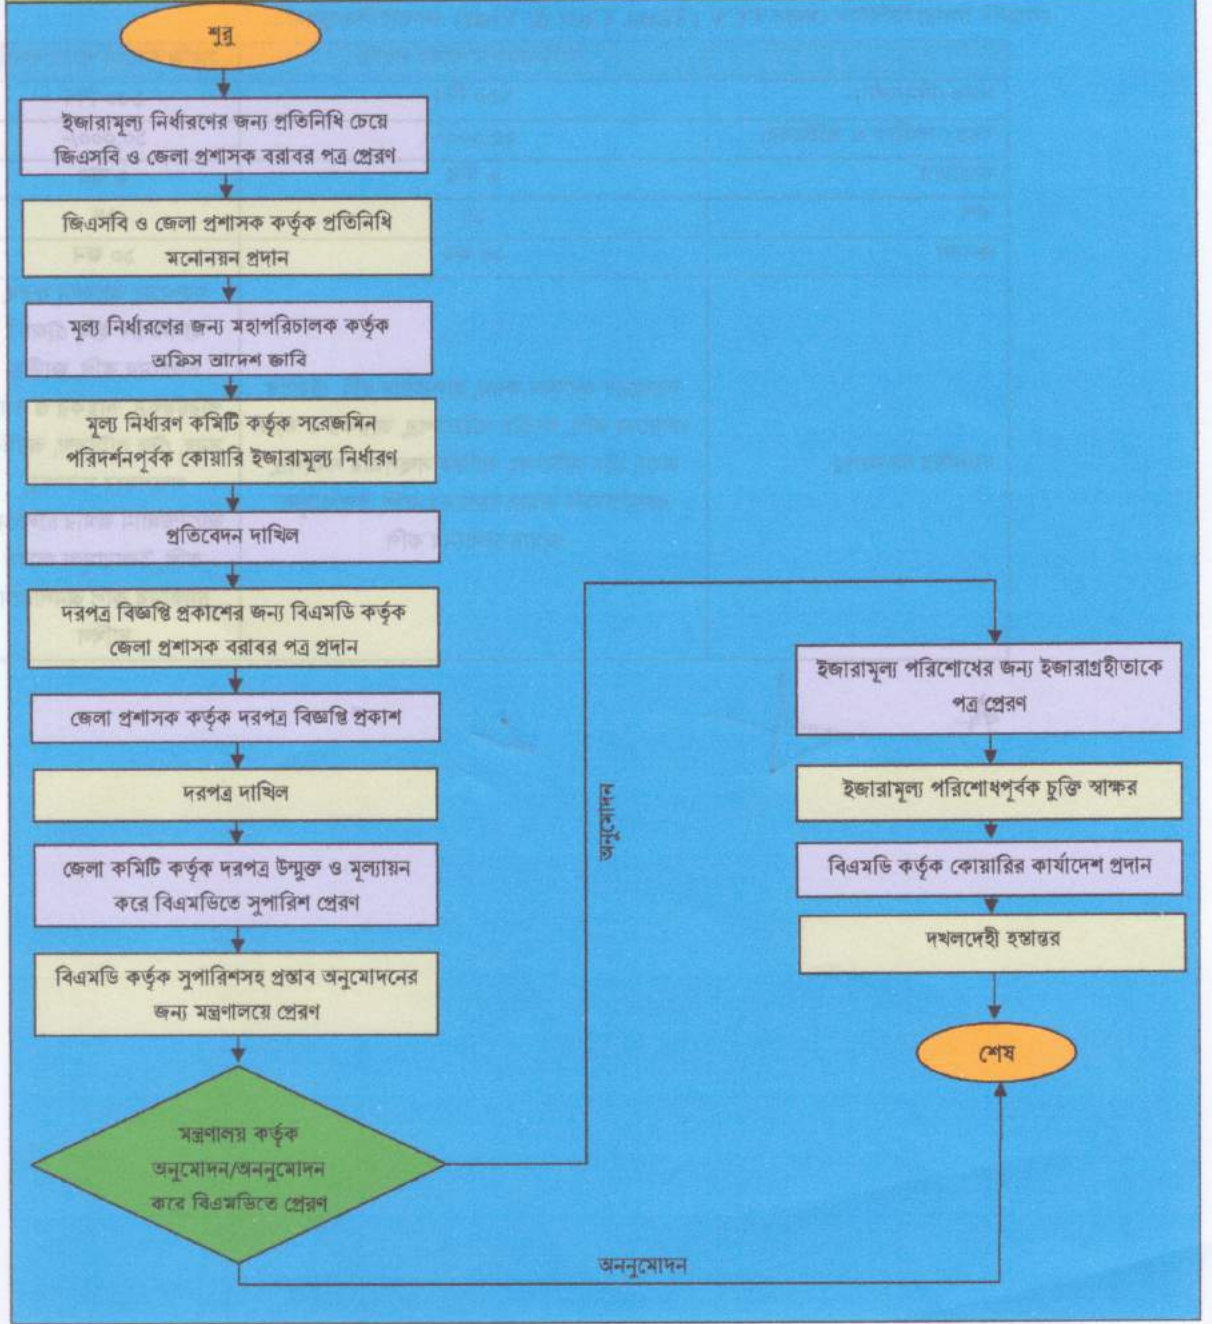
শুরু

ইজারামূল্য নির্ধারণের জন্য প্রতিনিধি চেয়ে জিএসবি ও জেলা প্রশাসক বরাবর পত্র প্রেরণ

জিএসবি ও জেলা প্রশাসক কর্তৃক প্রতিনিধি মনোনয়ন প্রদান

মূল্য নির্ধারণের জন্য মহাপরিচালক কর্তৃক অফিস আদেশ জারি

মূল্য নির্ধারণ কমিটি কর্তৃক সরেজমিন পরিদর্শনপূর্বক কোয়ারি ইজারামূল্য নির্ধারণ

প্রতিবেদন দাখিল

দরপত্র বিজ্ঞপ্তি প্রকাশের জন্য বিএমডি কর্তৃক জেলা প্রশাসক বরাবর পত্র প্রদান

জেলা প্রশাসক কর্তৃক দরপত্র বিজ্ঞপ্তি প্রকাশ

দরপত্র দাখিল

জেলা কমিটি কর্তৃক দরপত্র উন্মুক্ত ও মূল্যায়ন করে বিএমডিতে সুপারিশ প্রেরণ

বিএমডি কর্তৃক সুপারিশসহ প্রস্তাব অনুমোদনের জন্য মন্ত্রণালয়ে প্রেরণ

মন্ত্রণালয় কর্তৃক অনুমোদন/অননুমোদন করে বিএমডিতে প্রেরণ

অনুমোদন

ইজারামূল্য পরিশোধের জন্য ইজারাগ্রহীতাকে পত্র প্রেরণ

ইজারামূল্য পরিশোধপূর্বক চুক্তি স্বাক্ষর

বিএমডি কর্তৃক কোয়ারির কার্যাদেশ প্রদান

দখলদেহী হস্তান্তর

শেষ

অননুমোদন